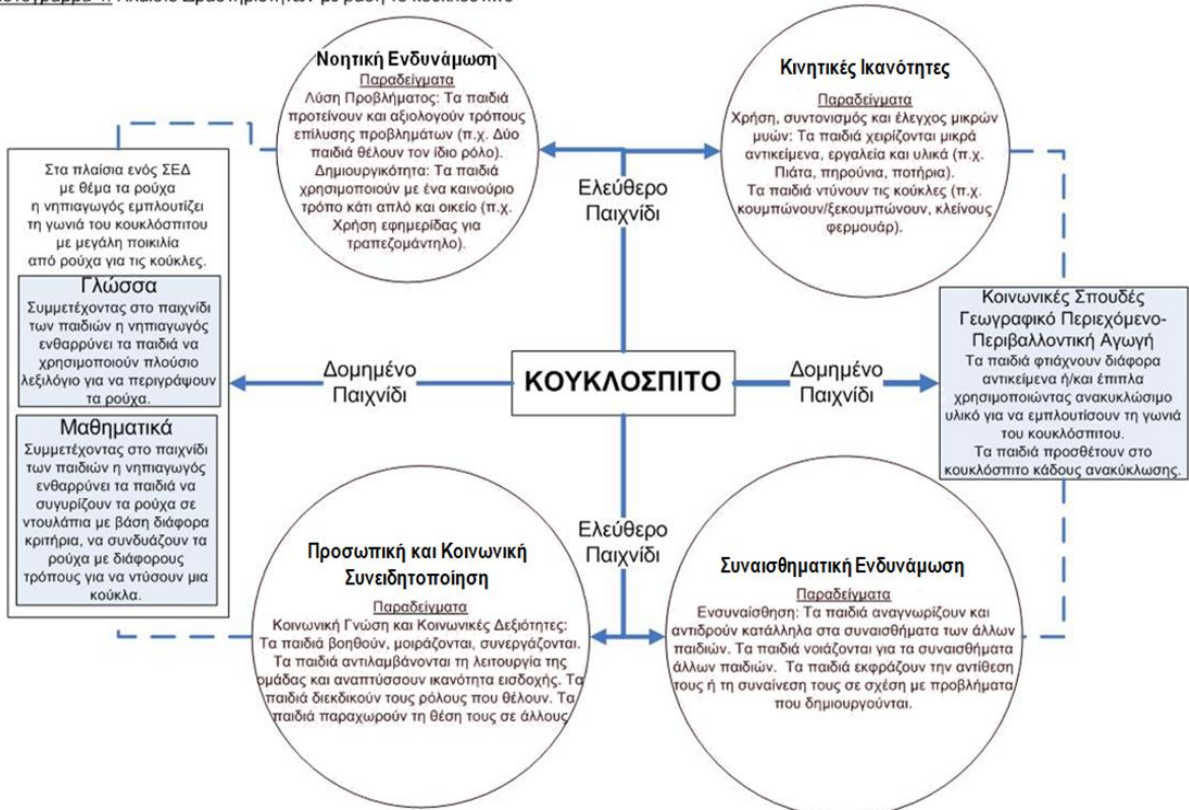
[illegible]

Νοητική Ενδυνάμωση
Παραδείγματα
Λύση Προβλήματος: Τα παιδιά προτείνουν και αξιολογούν τρόπους επίλυσης προβλημάτων (π.χ. Δύο παιδιά θέλουν τον ίδιο ρόλο).
Δημιουργικότητα: Τα παιδιά χρησιμοποιούν με ένα καινούριο τρόπο κάτι απλό και οικείο (π.χ. Χρήση εφημερίδας για τραπεζομάντηλο).

Κινητικές Ικανότητες
Παραδείγματα
Χρήση, συντονισμός και έλεγχος μικρών μυών: Τα παιδιά χειρίζονται μικρά αντικείμενα, εργαλεία και υλικά (π.χ. Πιάτα, πηρούνια, ποτήρια).
Τα παιδιά ντύνουν τις κούκλες (π.χ. κουμπώνουν/ξεκουμπώνουν, κλείνους φερμουάρ).

Στα πλαίσια ενός ΣΕΔ με θέμα τα ρούχα η νηπιαγωγός εμπλουτίζει τη γωνιά του κουκλόσπιτου με μεγάλη ποικιλία από ρούχα για τις κούκλες.

Γλώσσα
Συμμετέχοντας στο παιχνίδι των παιδιών η νηπιαγωγός ενθαρρύνει τα παιδιά να χρησιμοποιούν πλούσιο λεξιλόγιο για να περιγράψουν τα ρούχα.

Μαθηματικά
Συμμετέχοντας στο παιχνίδι των παιδιών η νηπιαγωγός ενθαρρύνει τα παιδιά να συγυρίζουν τα ρούχα σε ντουλάπια με βάση διάφορα κριτήρια, να συνδυάζουν τα ρούχα με διάφορους τρόπους για να ντύσουν μια κούκλα.

Ελεύθερο Παιχνίδι

Δομημένο Παιχνίδι

ΚΟΥΚΛΟΣΠΙΤΟ

Δομημένο Παιχνίδι

Κοινωνικές Σπουδές Γεωγραφικό Περιεχόμενο-Περιβαλλοντική Αγωγή
Τα παιδιά φτιάχνουν διάφορα αντικείμενα ή/και έπιπλα χρησιμοποιώντας ανακυκλώσιμο υλικό για να εμπλουτίσουν τη γωνιά του κουκλόσπιτου.
Τα παιδιά προσθέτουν στο κουκλόσπιτο κάδους ανακύκλωσης.

Ελεύθερο Παιχνίδι

Προσωπική και Κοινωνική Συνειδητοποίηση
Παραδείγματα
Κοινωνική Γνώση και Κοινωνικές Δεξιότητες: Τα παιδιά βοηθούν, μοιράζονται, συνεργάζονται. Τα παιδιά αντιλαμβάνονται τη λειτουργία της ομάδας και αναπτύσσουν ικανότητα εισδοχής. Τα παιδιά διεκδικούν τους ρόλους που θέλουν. Τα παιδιά παραχωρούν τη θέση τους σε άλλους.

Συναισθηματική Ενδυνάμωση
Παραδείγματα
Ενσυναίσθηση: Τα παιδιά αναγνωρίζουν και αντιδρούν κατάλληλα στα συναισθήματα των άλλων παιδιών. Τα παιδιά νοιάζονται για τα συναισθήματα άλλων παιδιών. Τα παιδιά εκφράζουν την αντίθεση τους ή τη συναίνεση τους σε σχέση με προβλήματα που δημιουργούνται.